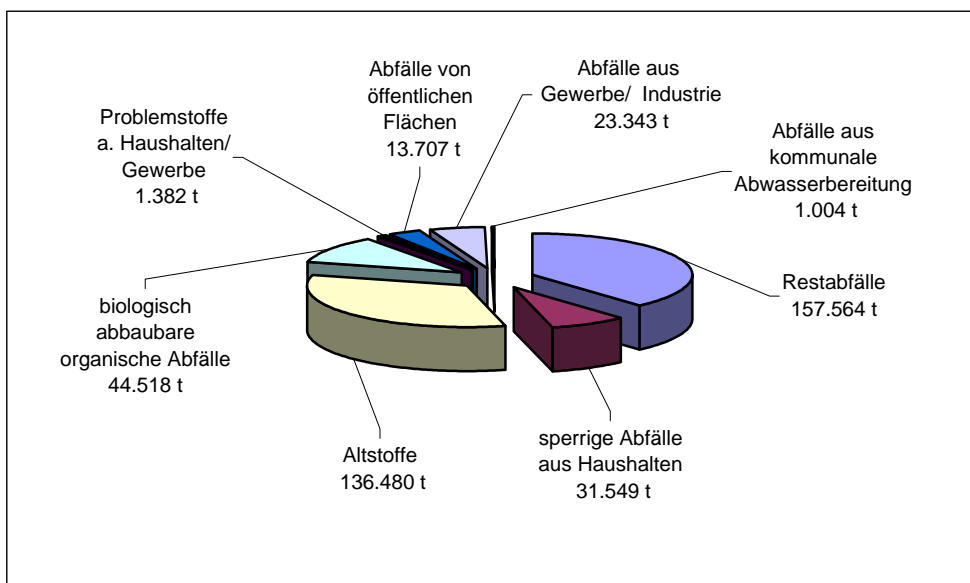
Abfälle von öffentlichen Flächen 13.707 t

Abfälle aus Gewerbe/ Industrie 23.343 t

Problemstoffe a. Haushalten/ Gewerbe 1.382 t

Abfälle aus kommunale Abwasserbereitung 1.004 t

Restabfälle 157.564 t

biologisch abbaubare organische Abfälle 44.518 t

Altstoffe 136.480 t

sperrige Abfälle aus Haushalten 31.549 t